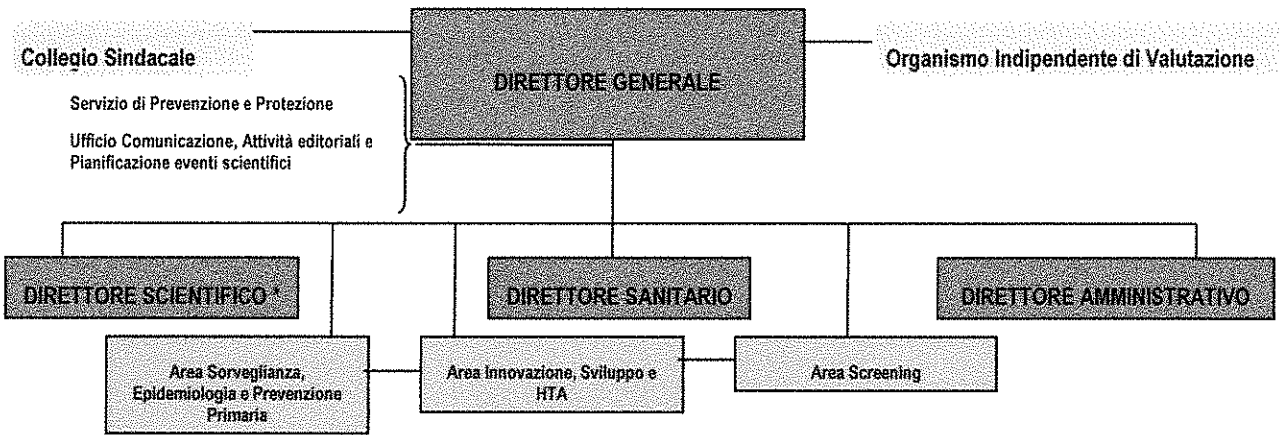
Collegio Sindacale

DIRETTORE GENERALE

Organismo Indipendente di Valutazione

Servizio di Prevenzione e Protezione

Ufficio Comunicazione, Attività editoriali e Pianificazione eventi scientifici

DIRETTORE SCIENTIFICO *

DIRETTORE SANITARIO

DIRETTORE AMMINISTRATIVO

Area Sorveglianza, Epidemiologia e Prevenzione Primaria

Area Innovazione, Sviluppo e HTA

Area Screening